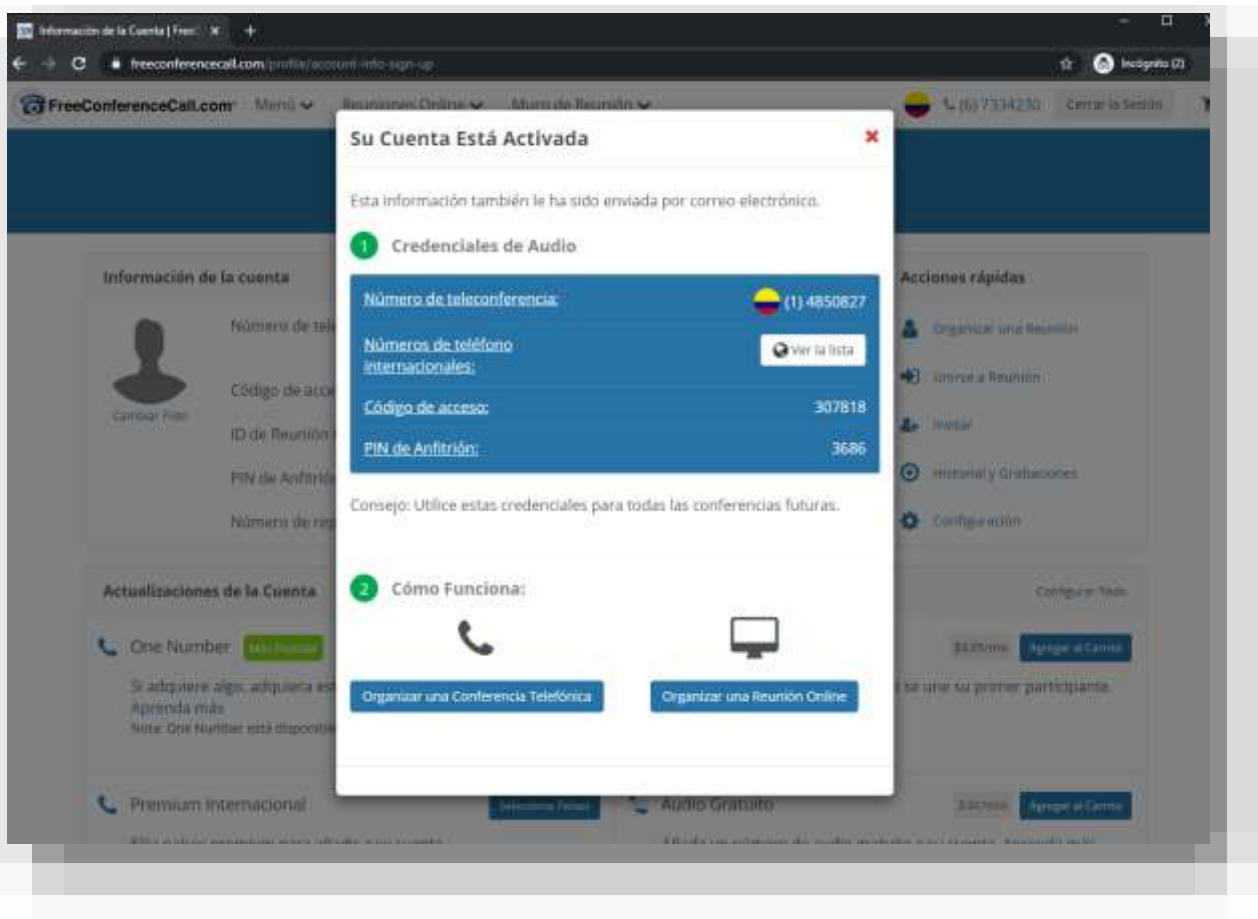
Información de la Cuenta | Free ×

freeconferencecall.com/profile/account-info-sign-up

Incógnito (2)

FreeConferenceCall.com Menú Reuniones Online Muro de Reunión

(6) 7334230 Cerrar la Sesión

Su Cuenta Está Activada

Esta información también le ha sido enviada por correo electrónico.

1 Credenciales de Audio

| Número de teleconferencia: | (1) 4850827 |
|---|---|
| Números de teléfono internacionales: | Ver la lista |
| Código de acceso: | 307818 |
| PIN de Anfitrión: | 3686 |

Consejo: Utilice estas credenciales para todas las conferencias futuras.

2 Cómo Funciona:

Organizar una Conferencia Telefónica

Organizar una Reunión Online

Información de la cuenta

Número de tel

Código de acce

Cambiar Foto

ID de Reunión

PIN de Anfitrió

Número de rep

Acciones rápidas

Organizar una Reunión

Unirse a Reunión

Invitar

Historial y Grabaciones

Configuración

Actualizaciones de la Cuenta

Configurar Todo

One Number

Agregar al Carrito

Si adquiere algo, adquiera es

se une su primer participante.

Aprenda más

Nota: One Number está disponib

Premium Internacional

Audio Gratuito

Agregar al Carrito

Seleccionar Países

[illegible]